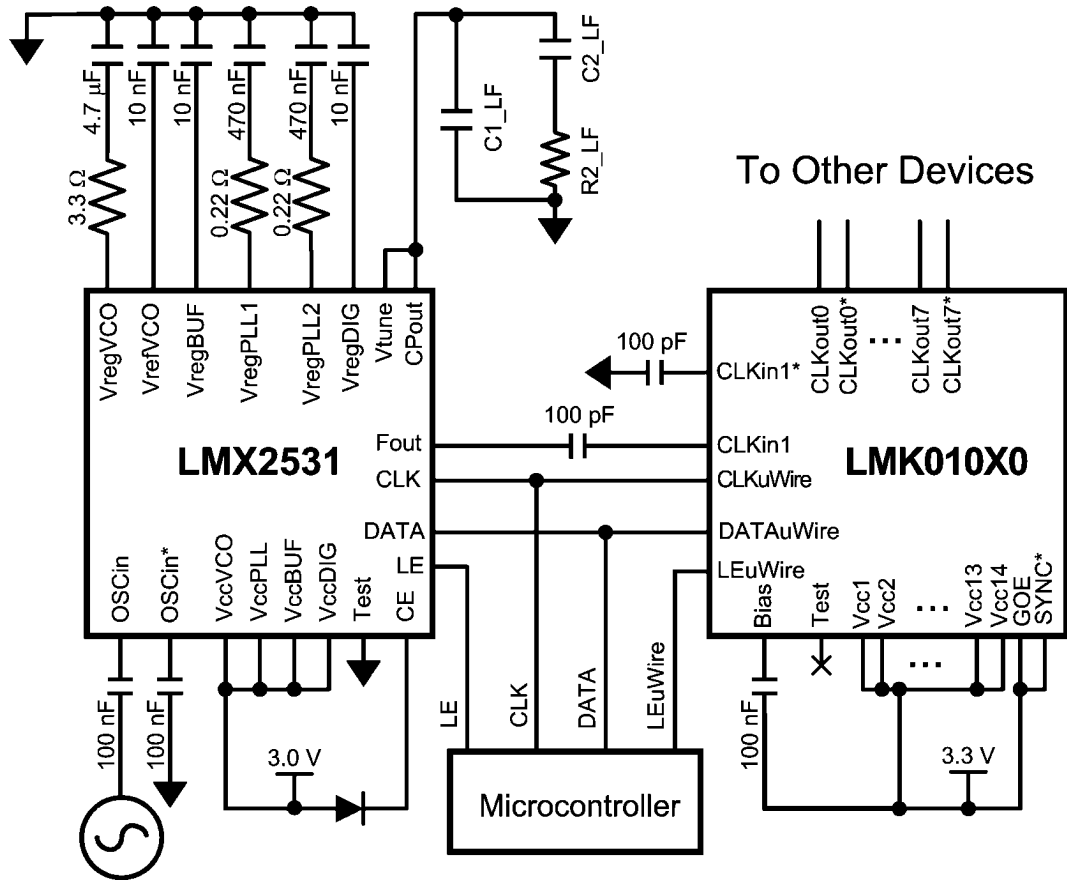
4.7 µF
10 nF
10 nF
470 nF
470 nF
10 nF
3.3 Ω
0.22 Ω
0.22 Ω
C1_LF
C2_LF
R2_LF

To Other Devices

VregVCO
VrefVCO
VregBUF
VregPLL1
VregPLL2
VregDIG
Vtune
CPout

LMX2531

Fout
CLK
DATA
LE

OSCin
OSCin*
VccVCO
VccPLL
VccBUF
VccDIG
Test
CE

100 pF
100 pF

CLKin1*
CLKin1
CLKuWire
DATAuWire
LEuWire

CLKout0
CLKout0*
...
CLKout7
CLKout7*

LMK010X0

Bias
Test
Vcc1
Vcc2
...
Vcc13
Vcc14
GOE
SYNC*
...

100 nF
100 nF
100 nF

3.0 V
3.3 V

LE
CLK
DATA
LEuWire

Microcontroller